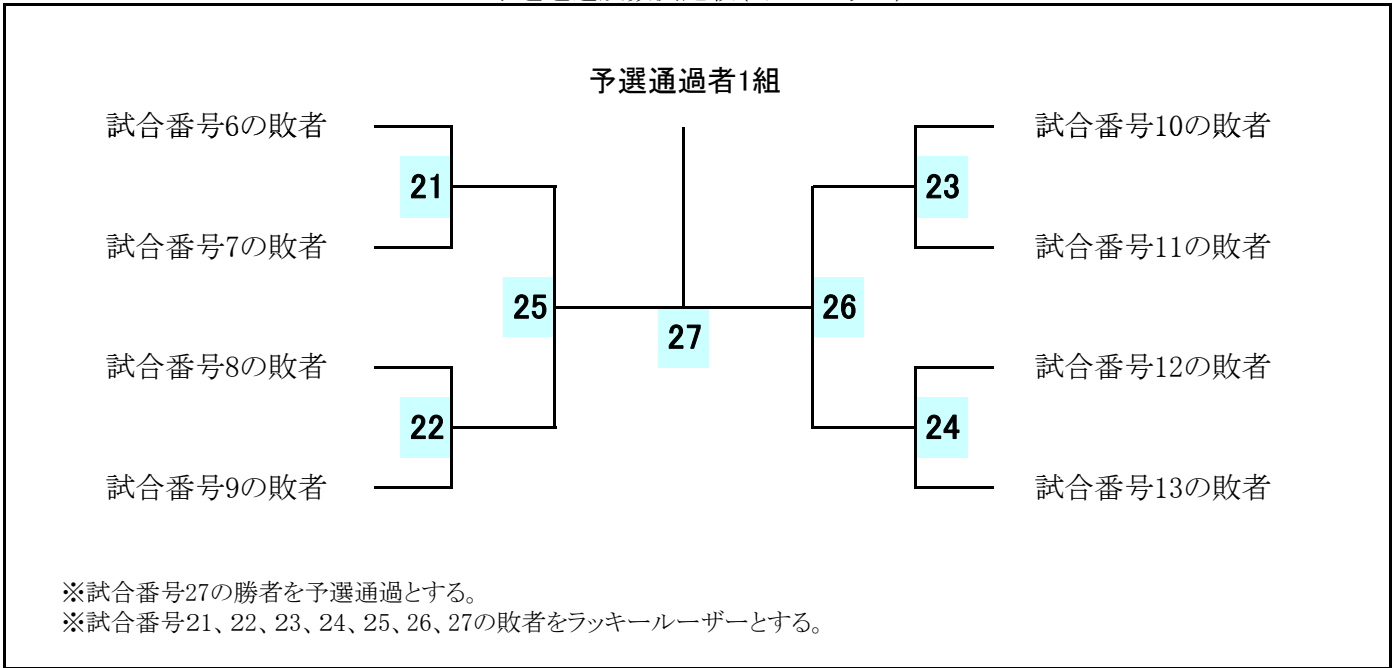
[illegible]

予選通過者1組

試合番号6の敗者

21

試合番号7の敗者

25

27

26

試合番号10の敗者

23

試合番号11の敗者

試合番号8の敗者

22

試合番号9の敗者

試合番号12の敗者

24

試合番号13の敗者

※試合番号27の勝者を予選通過とする。
※試合番号21、22、23、24、25、26、27の敗者をラッキールーザーとする。